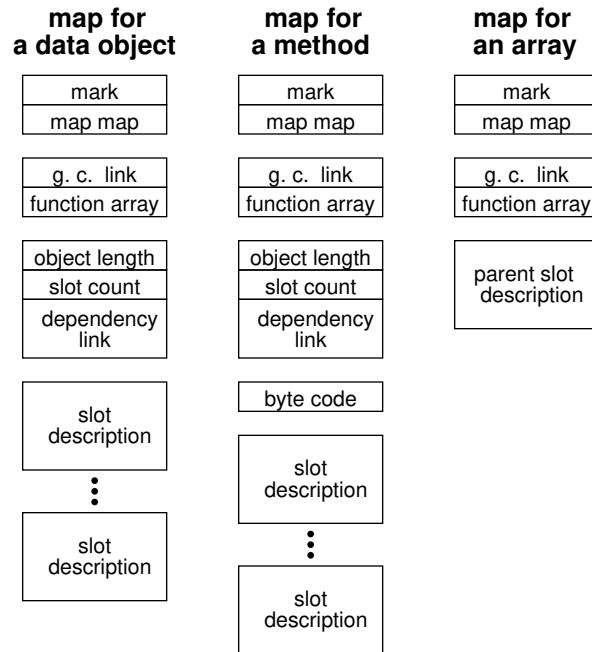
map for a data object

mark
map map

g. c. link
function array

object length
slot count
dependency link

slot description

⋮

slot description

map for a method

mark
map map

g. c. link
function array

object length
slot count
dependency link

byte code

slot description

⋮

slot description

map for an array

mark
map map

g. c. link
function array

parent slot description